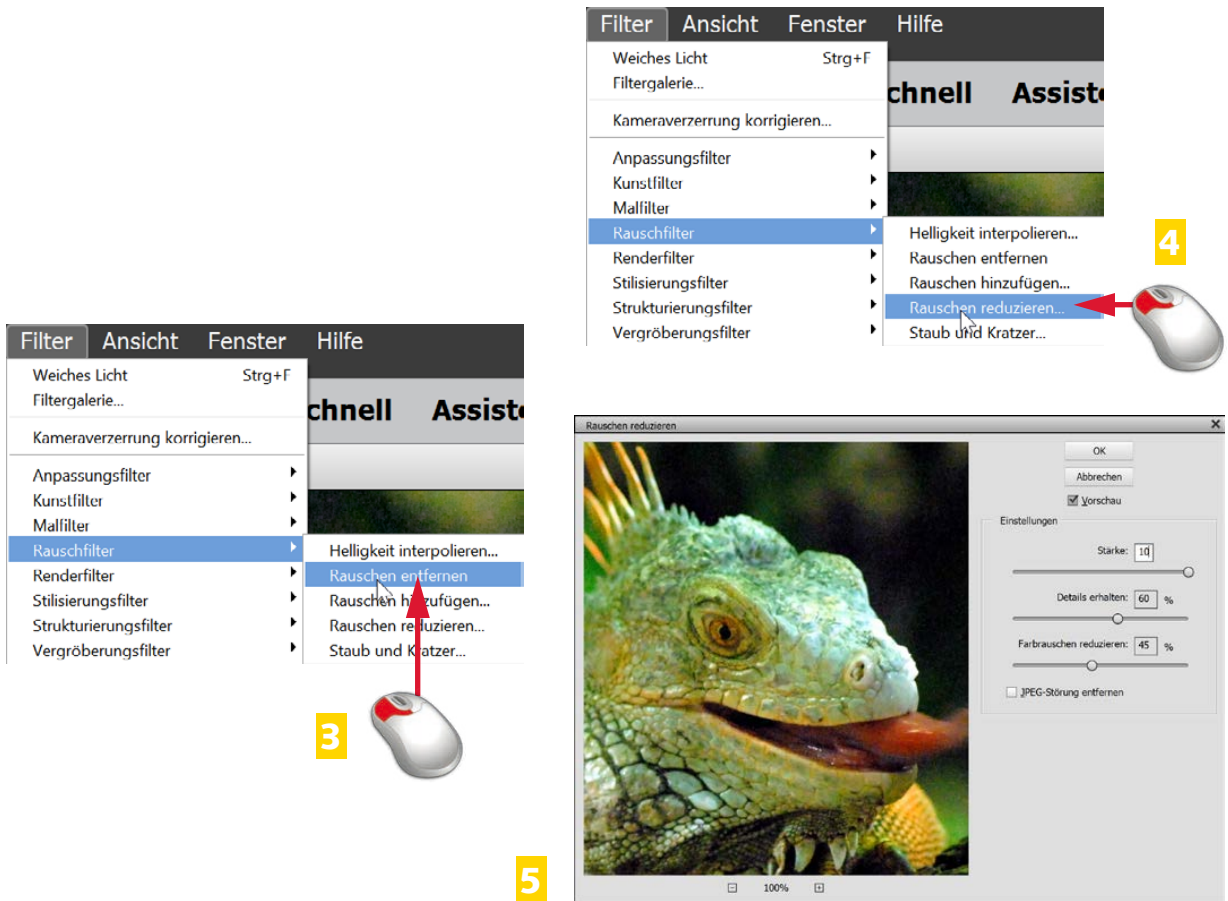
Filter Ansicht Fenster Hilfe

Weiches Licht Strg+F
Filtergalerie...

Kameraverzerrung korrigieren...

Anpassungsfilter
Kunstfilter
Malfilter
Rauschfilter
Renderfilter
Stilisierungsfilter
Strukturierungsfilter
Vergröberungsfilter

chnell Assist

Helligkeit interpolieren...
Rauschen entfernen
Rauschen hinzufügen...
Rauschen reduzieren...
Staub und Kratzer...

4

Filter Ansicht Fenster Hilfe

Weiches Licht Strg+F
Filtergalerie...

Kameraverzerrung korrigieren...

Anpassungsfilter
Kunstfilter
Malfilter
Rauschfilter
Renderfilter
Stilisierungsfilter
Strukturierungsfilter
Vergröberungsfilter

chnell Assist

Helligkeit interpolieren...
Rauschen entfernen
Rauschen hinzufügen...
Rauschen reduzieren...
Staub und Kratzer...

3

Rauschen reduzieren

OK
Abbrechen
Vorschau

Einstellungen
Stärke: 10
Details erhalten: 60 %
Farbrauschen reduzieren: 45 %
JPEG-Störung entfernen

100%

5